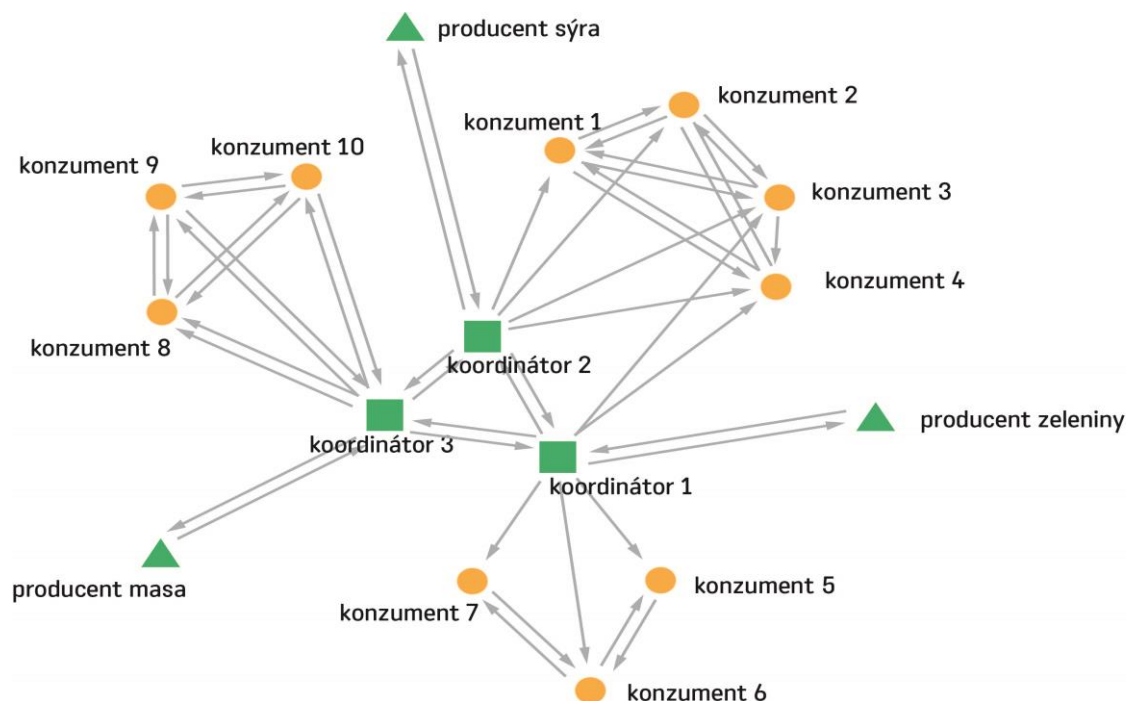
producent sýra

konzument 2

konzument 1

konzument 10

konzument 9

konzument 3

konzument 4

konzument 8

koordinátor 2

producent zeleniny

koordinátor 3

koordinátor 1

producent masa

konzument 5

konzument 7

konzument 6